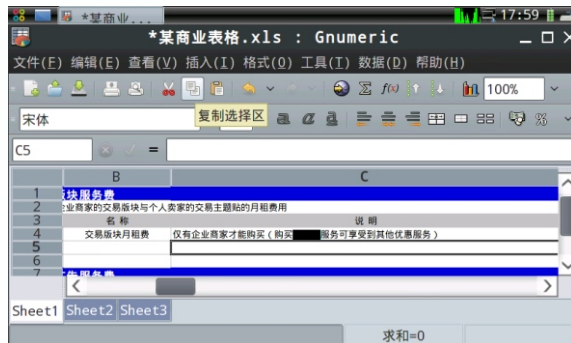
*某商业...

17:59

*某商业表格.xls : Gnumeric

文件(F) 编辑(E) 查看(V) 插入(I) 格式(O) 工具(T) 数据(D) 帮助(H)

100%

宋体

复制选择区

C5

=

| | B | C |
|---|---|---|
| 1 | 块服务费 | |
| 2 | 企业商家的交易版块与个人卖家的交易主题贴的月租费用 | |
| 3 | 名 称 | 说 明 |
| 4 | 交易版块月租费 | 仅有企业商家才能购买（购买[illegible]服务可享受到其他优惠服务） |
| 5 | | |
| 6 | | |
| 7 | 告服务费 | |

Sheet1 Sheet2 Sheet3

求和=0